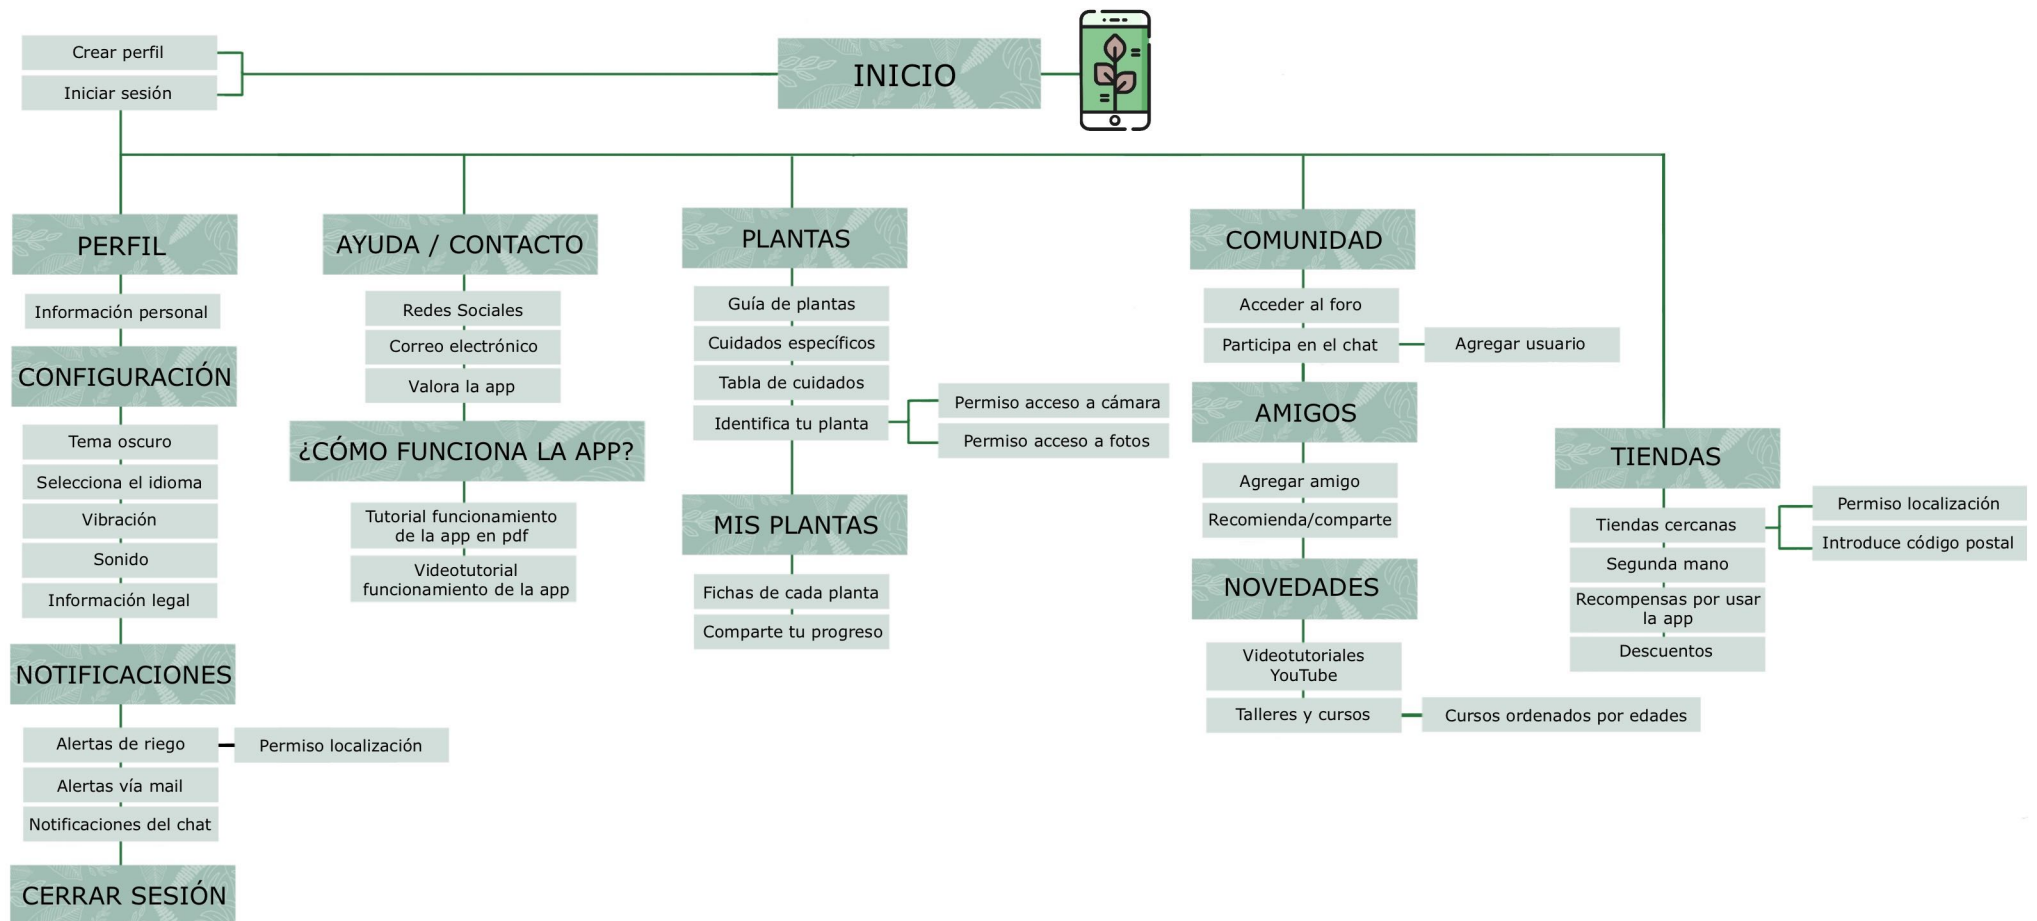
Crear perfil
Iniciar sesión

INICIO

PERFIL
Información personal
CONFIGURACIÓN
Tema oscuro
Selecciona el idioma
Vibración
Sonido
Información legal
NOTIFICACIONES
Alertas de riego
Permiso localización
Alertas vía mail
Notificaciones del chat
CERRAR SESIÓN

AYUDA / CONTACTO
Redes Sociales
Correo electrónico
Valora la app
¿CÓMO FUNCIONA LA APP?
Tutorial funcionamiento de la app en pdf
Videotutorial funcionamiento de la app

PLANTAS
Guía de plantas
Cuidados específicos
Tabla de cuidados
Identifica tu planta
Permiso acceso a cámara
Permiso acceso a fotos
MIS PLANTAS
Fichas de cada planta
Comparte tu progreso

COMUNIDAD
Acceder al foro
Participa en el chat
Agregar usuario
AMIGOS
Agregar amigo
Recomienda/comparte
NOVEDADES
Videotutoriales YouTube
Talleres y cursos
Cursos ordenados por edades

TIENDAS
Tiendas cercanas
Permiso localización
Introduce código postal
Segunda mano
Recompensas por usar la app
Descuentos